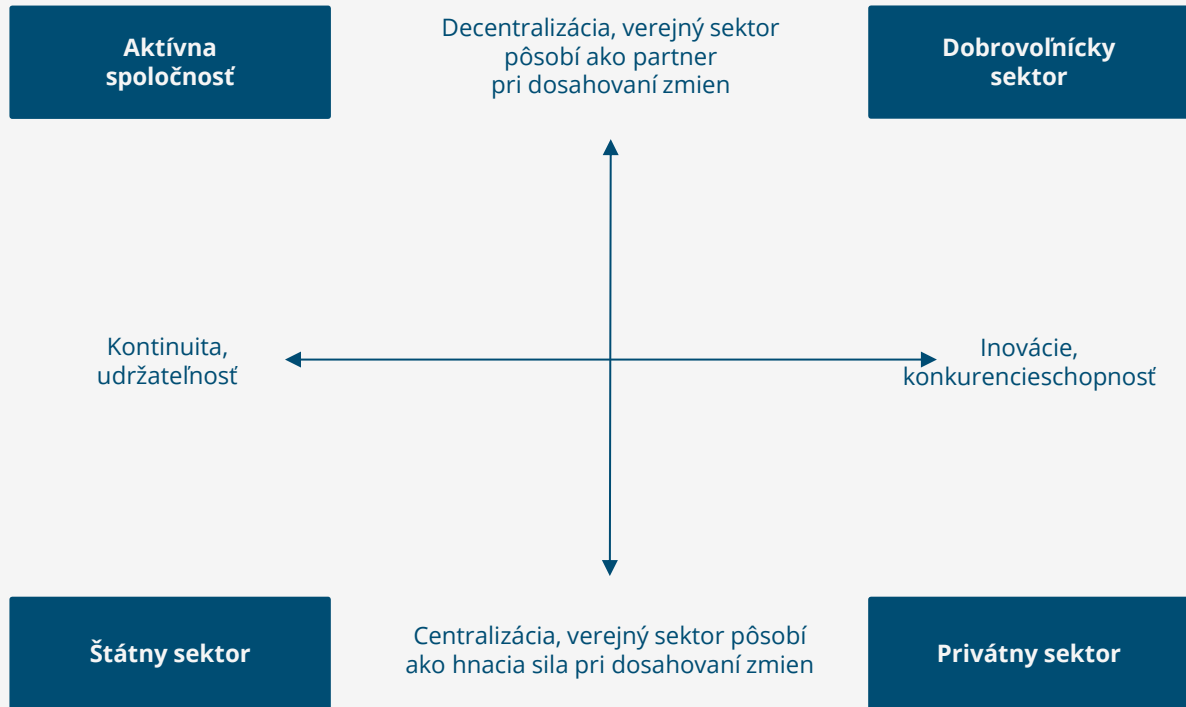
Aktívna spoločnosť

Decentralizácia, verejný sektor pôsobí ako partner pri dosahovaní zmien

Dobrovoľnícky sektor

Kontinuita, udržateľnosť

Inovácie, konkurencieschopnosť

Štátny sektor

Centralizácia, verejný sektor pôsobí ako hnacia sila pri dosahovaní zmien

Privátny sektor